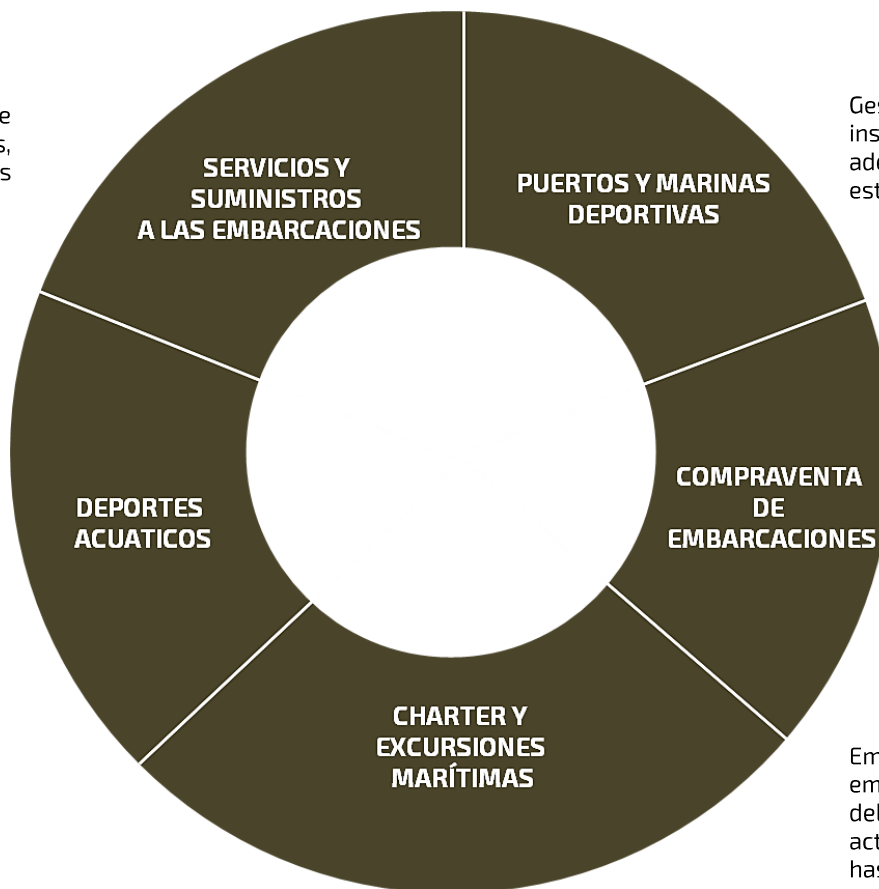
e
s,
s

SERVICIOS Y SUMINISTROS A LAS EMBARCACIONES

PUERTOS Y MARINAS DEPORTIVAS

Ges
ins
ade
est

DEPORTES ACUATICOS

COMPRAVENTA DE EMBARCACIONES

CHARTER Y EXCURSIONES MARÍTIMAS

Em
em
del
act
has